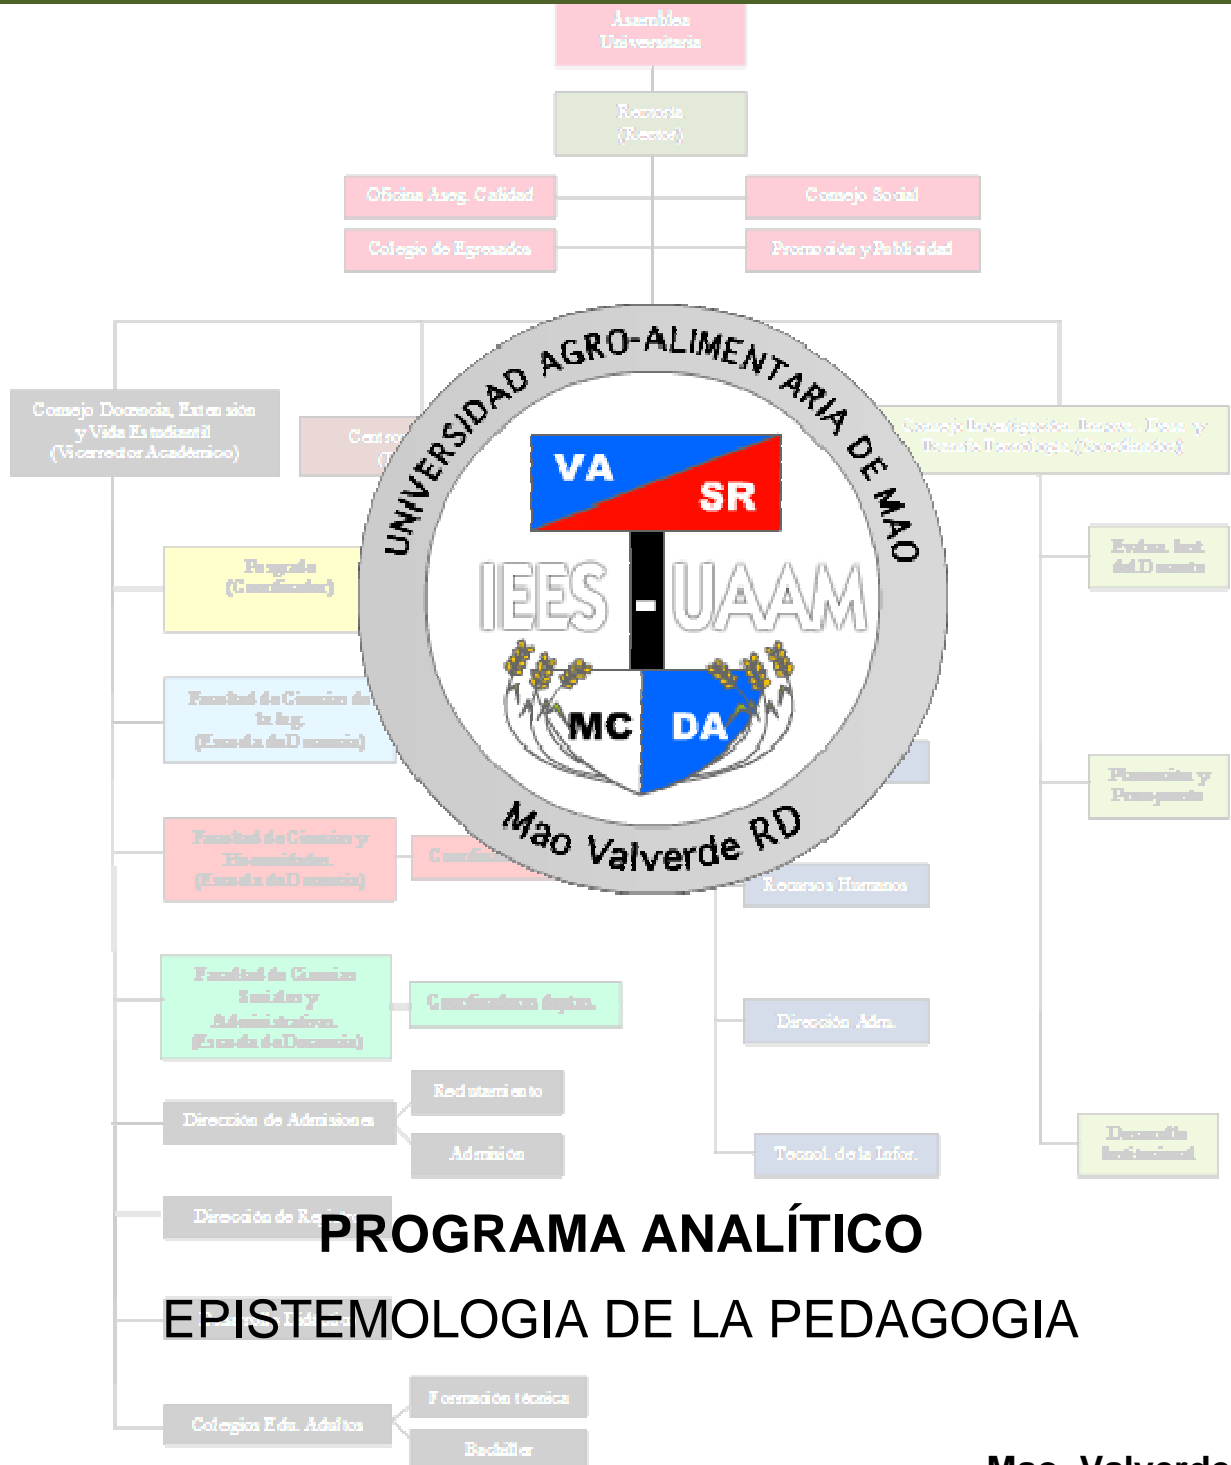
Asamblea Universitaria

Rectoria (Rector)

Oficina Aseg. Calidad

Consejo Social

Colegio de Egresados

Promoción y Publicidad

Consejo Docencia, Extensión y Vida Estudiantil (Vicerrector Académico)

UNIVERSIDAD AGRO-ALIMENTARIA DE MAO

VA SR

IEES - UAAM

MC DA

Mao Valverde RD

Postgrado (Coordinador)

Facultad de Ciencias de la Ing. (Escuela de Docencia)

Facultad de Ciencias y Humanidades (Escuela de Docencia)

Facultad de Ciencias Sociales y Administrativas (Escuela de Docencia)

Coordinadores deptos.

Dirección de Admisiones

Reclutamiento

Admisión

Recursos Humanos

Dirección Adm.

Tecnol. de la Infor.

Dirección de R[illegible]

Colegios Edu. Adultos

Formación técnica

Bachiller

PROGRAMA ANALÍTICO

EPISTEMOLOGIA DE LA PEDAGOGIA

Mao, Valverde